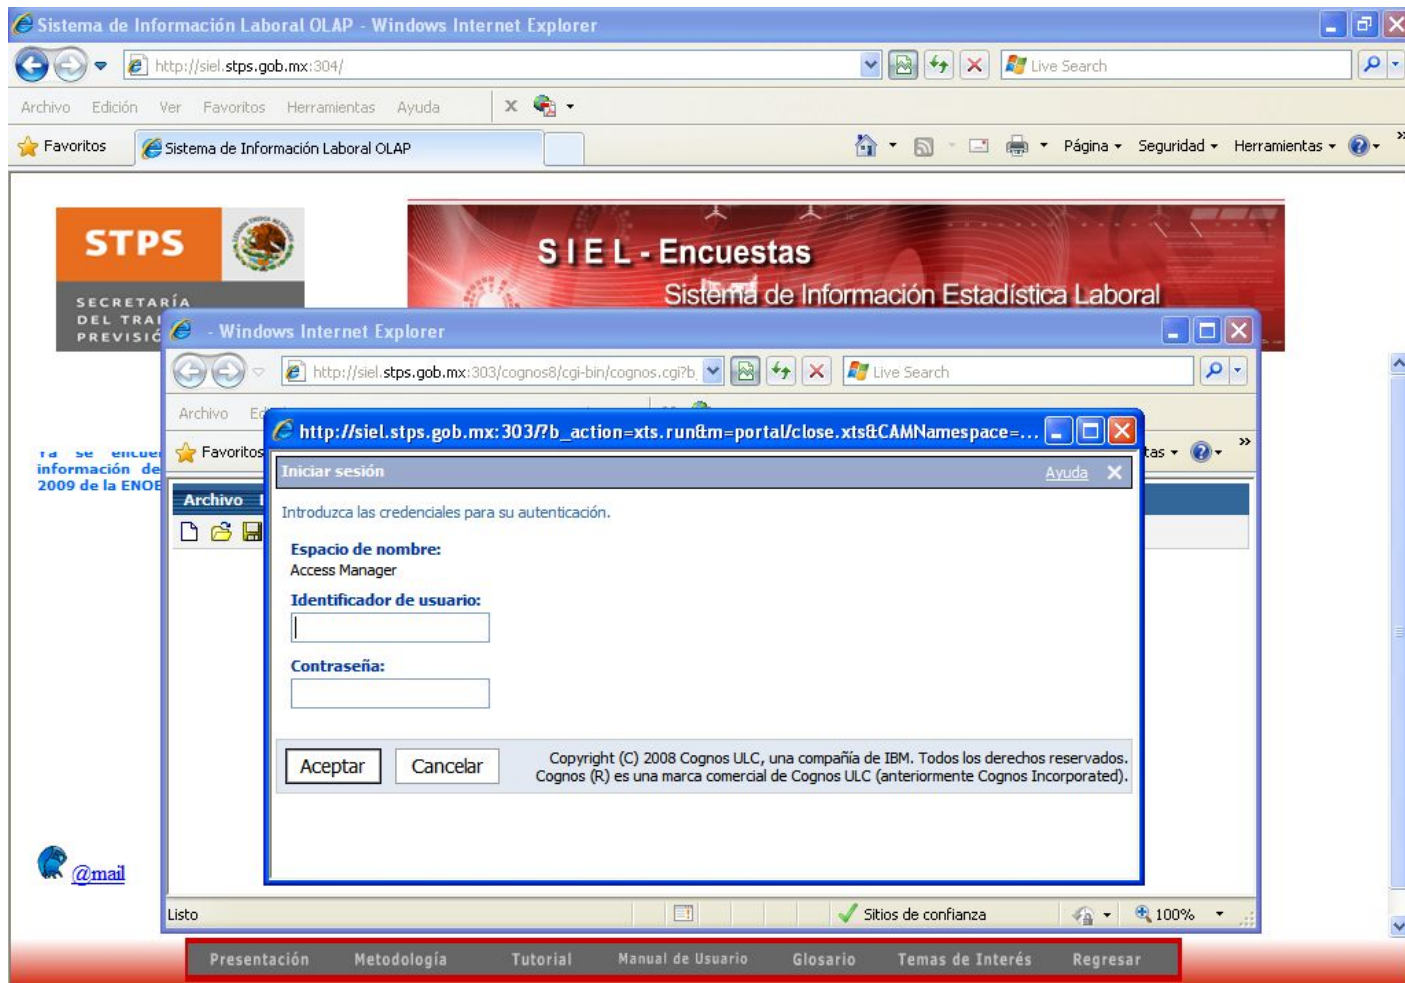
Sistema de Información Laboral OLAP - Windows Internet Explorer

http://siel.stps.gob.mx:304/

Live Search

Archivo Edición Ver Favoritos Herramientas Ayuda

Favoritos Sistema de Información Laboral OLAP

Página Seguridad Herramientas

STPS

SECRETARÍA DEL TRA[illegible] PREVISIÓ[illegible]

S I E L - Encuestas

Sistema de Información Estadística Laboral

- Windows Internet Explorer

http://siel.stps.gob.mx:303/cognos8/cgi-bin/cognos.cgi?b_

Live Search

Archivo Ed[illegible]

Favoritos

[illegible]tas

Ya se encue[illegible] información de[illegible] 2009 de la ENOE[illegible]

Archivo

http://siel.stps.gob.mx:303/?b_action=xts.run&m=portal/close.xts&CAMNamespace=...

Iniciar sesión

Ayuda

Introduzca las credenciales para su autenticación.

Espacio de nombre:

Access Manager

Identificador de usuario:

Contraseña:

Aceptar Cancelar

Copyright (C) 2008 Cognos ULC, una compañía de IBM. Todos los derechos reservados. Cognos (R) es una marca comercial de Cognos ULC (anteriormente Cognos Incorporated).

@mail

Listo

Sitios de confianza

100%

Presentación Metodología Tutorial Manual de Usuario Glosario Temas de Interés Regresar